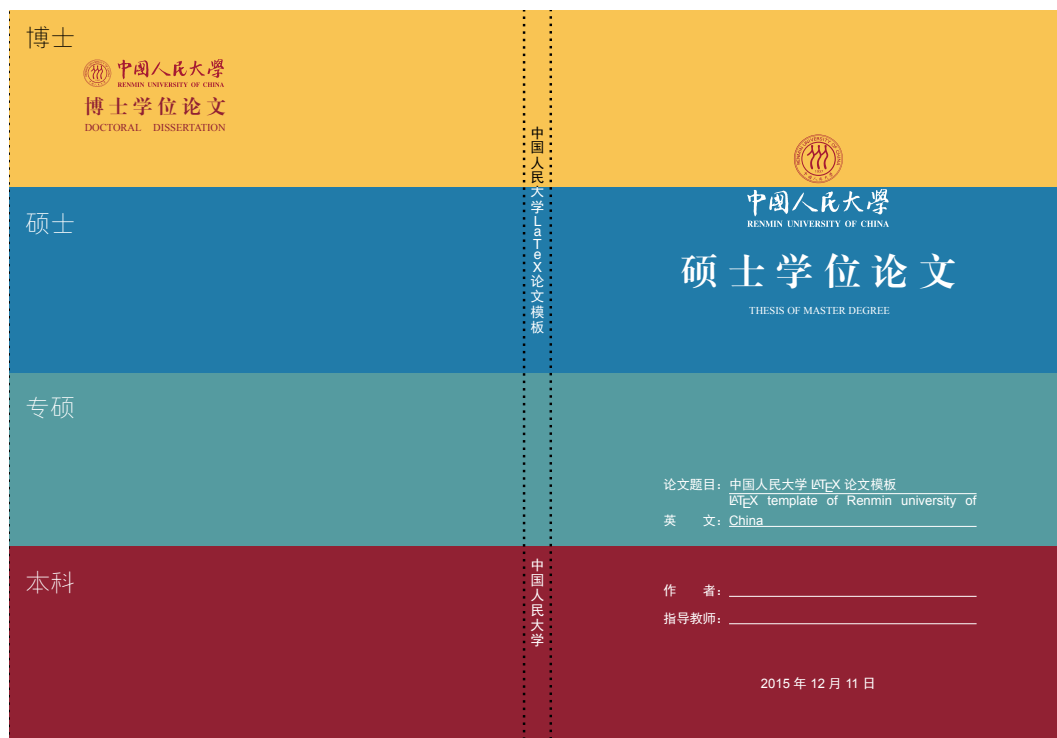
博士

中國人民大學
RENMIN UNIVERSITY OF CHINA
博士学位论文
DOCTORAL DISSERTATION

硕士

专硕

本科

中国人民大学LaTeX论文模板

中国人民大学

中國人民大學
RENMIN UNIVERSITY OF CHINA
硕士学位论文
THESIS OF MASTER DEGREE

论文题目：中国人民大学 $\LaTeX$ 论文模板
英　　文：$\LaTeX$ template of Renmin university of China

作　　者：
指导教师：

2015 年 12 月 11 日